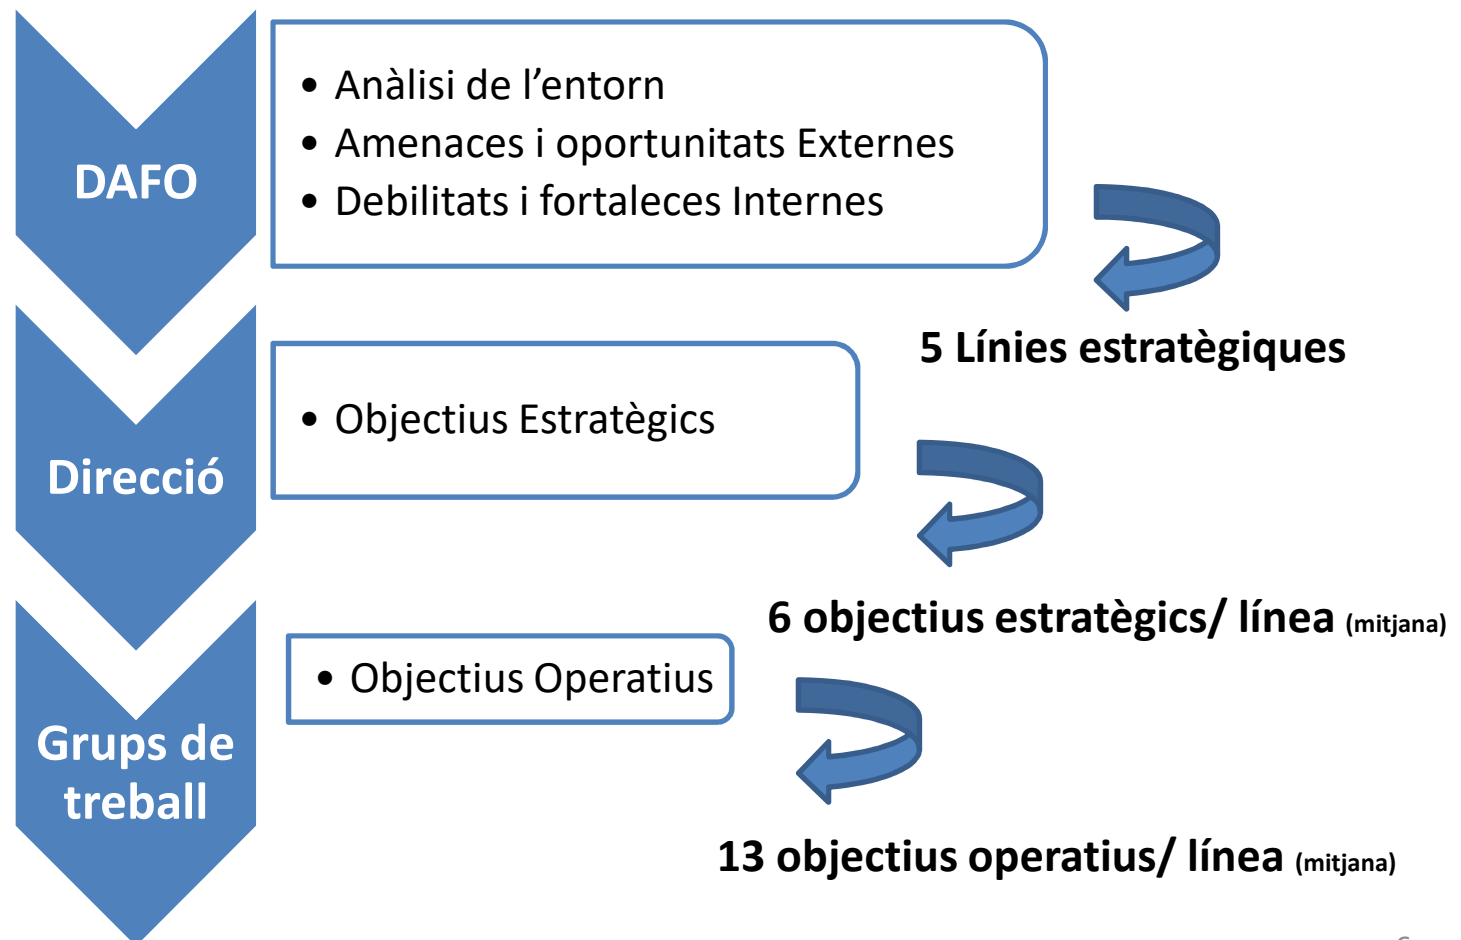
DAFO

• Anàlisi de l'entorn
• Amenaces i oportunitats Externes
• Debilitats i fortaleces Internes

5 Línies estratègiques

Direcció

• Objectius Estratègics

6 objectius estratègics/ línea (mitjana)

Grups de treball

• Objectius Operatius

13 objectius operatius/ línea (mitjana)